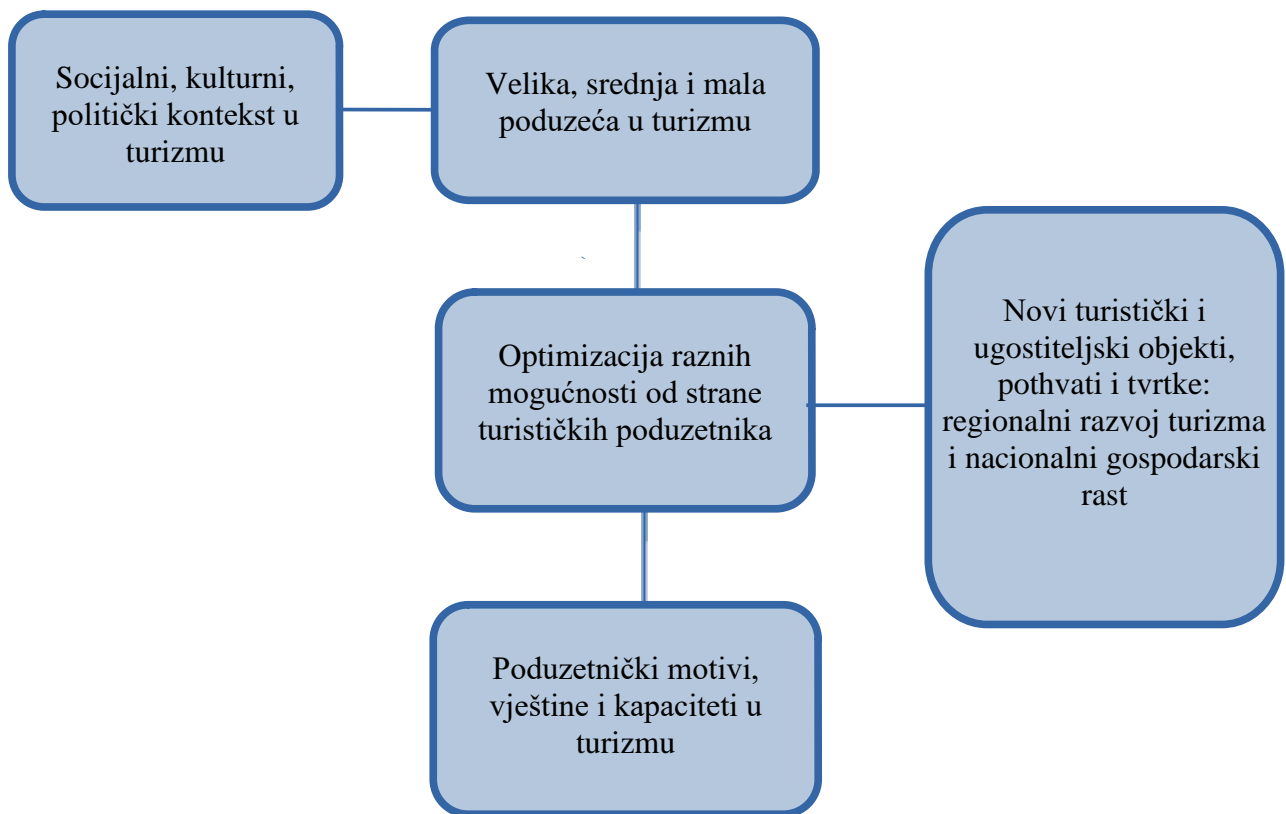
Socijalni, kulturni, politički kontekst u turizmu

Velika, srednja i mala poduzeća u turizmu

Optimizacija raznih mogućnosti od strane turističkih poduzetnika

Novi turistički i ugostiteljski objekti, pothvati i tvrtke: regionalni razvoj turizma i nacionalni gospodarski rast

Poduzetnički motivi, vještine i kapaciteti u turizmu